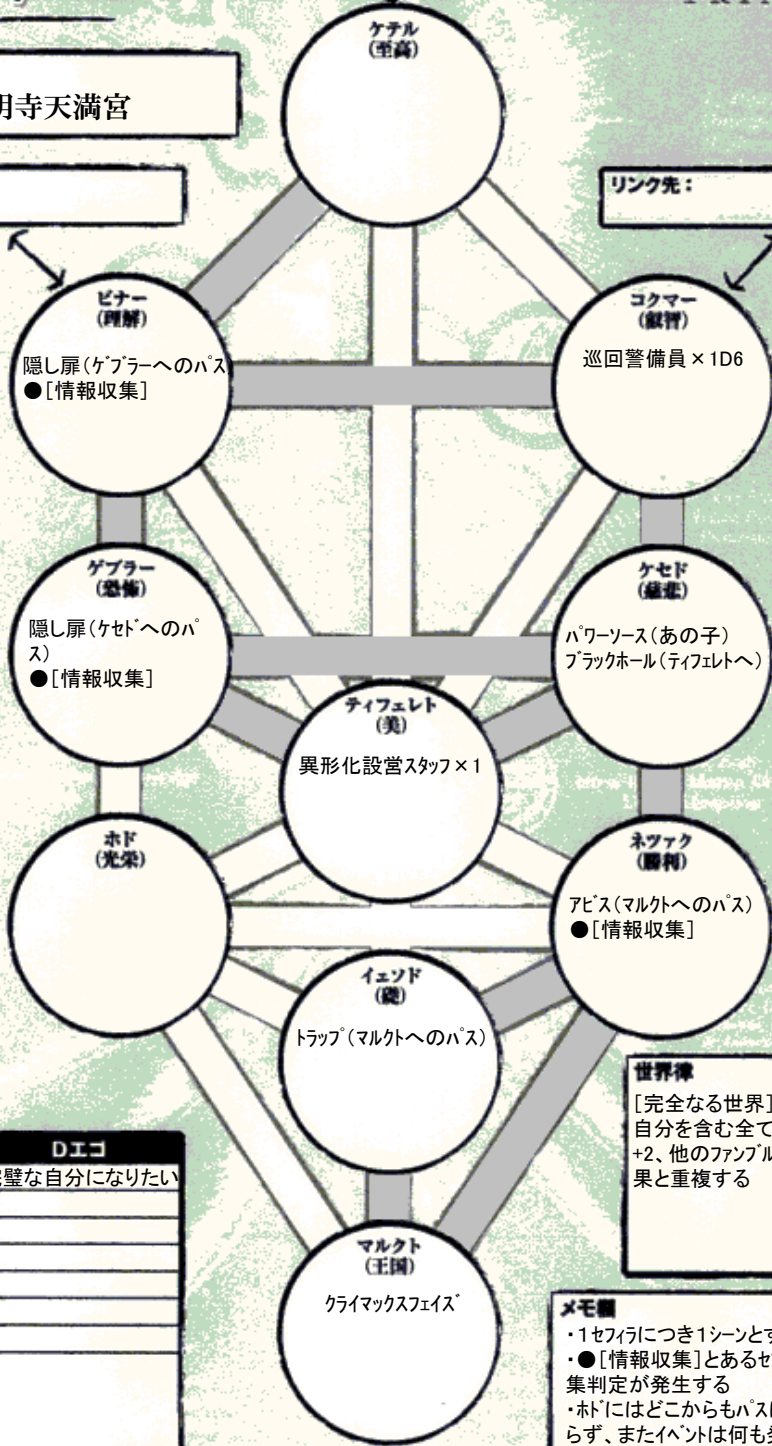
明寺天満宮

ケテル
(至高)

リンク先：

ビナー
(理解)
隠し扉(ゲブラーへのパス)
●[情報収集]

コクマー
(叡智)
巡回警備員×1D6

ゲブラー
(峻厳)
隠し扉(ケセドへのパス)
●[情報収集]

ケセド
(慈悲)
パワーソース(あの子)
ブラックホール(ティフェレトへ)

ティフェレト
(美)
異形化設営スタッフ×1

ホド
(光栄)

ネツァク
(勝利)
アビス(マルクトへのパス)
●[情報収集]

イェソド
(礎)
トラップ(マルクトへのパス)

世界律
[完全なる世界]
自分を含む全て
+2、他のファンブル
果と重複する

Dエゴ
完璧な自分になりたい

マルクト
(王国)
クライマックスフェイズ

メモ欄
・1セフィラにつき1シーンとす
・●[情報収集]とあるセ
集判定が発生する
・ホドにはどこからもパスは
らず、またイベントは何も